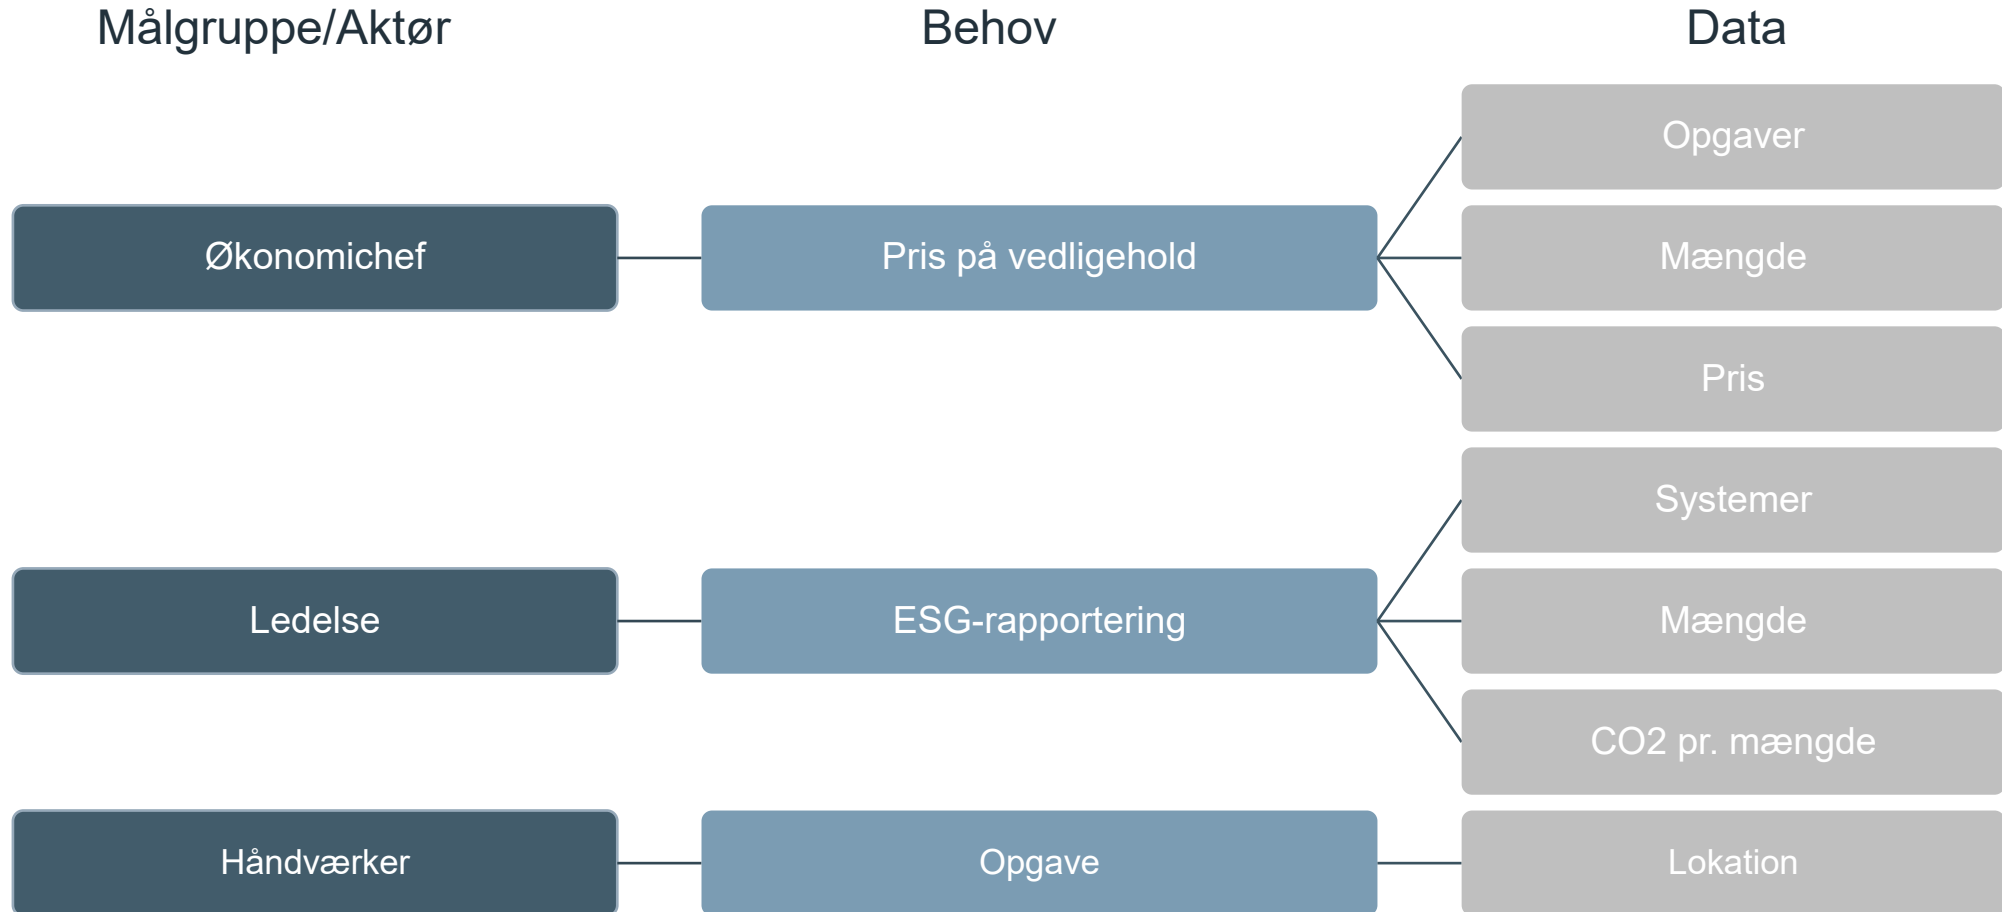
| Målgruppe/Aktør | Behov | Data |
|---|---|---|
| Økonomichef | Pris på vedligehold | Opgaver |
| | | Mængde |
| | | Pris |
| Ledelse | ESG-rapportering | Systemer |
| | | Mængde |
| | | CO2 pr. mængde |
| Håndværker | Opgave | Lokation |